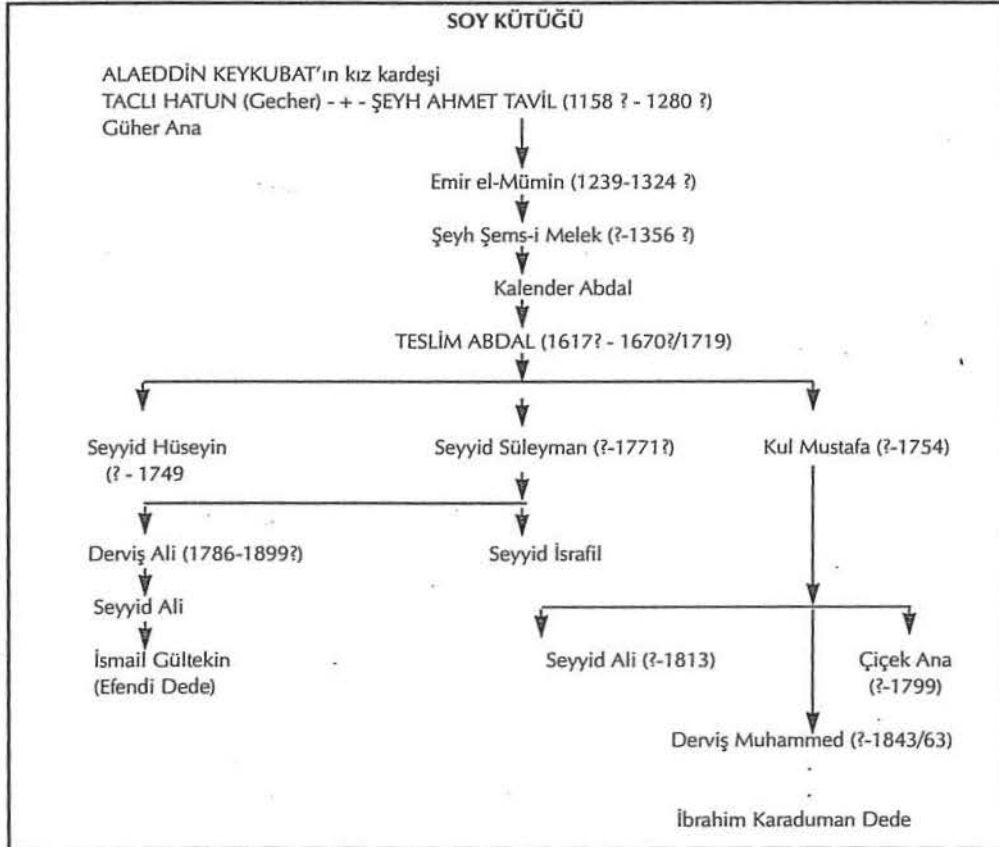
SOY KÜTÜĞÜ

ALAEDDİN KEYKUBAT'ın kız kardeşi
TACLI HATUN (Gecher) - + - ŞEYH AHMET TAVİL (1158 ? - 1280 ?)
Güher Ana

Emir el-Mümin (1239-1324 ?)

Şeyh Şems-i Melek (?-1356 ?)

Kalender Abdal

TESLİM ABDAL (1617? - 1670?/1719)

Seyyid Hüseyin
(? - 1749

Seyyid Süleyman (?-1771?)

Kul Mustafa (?-1754)

Derviş Ali (1786-1899?)

Seyyid İsrafil

Seyyid Ali

İsmail Gültekin
(Efendi Dede)

Seyyid Ali (?-1813)

Çiçek Ana
(?-1799)

Derviş Muhammed (?-1843/63)

İbrahim Karaduman Dede